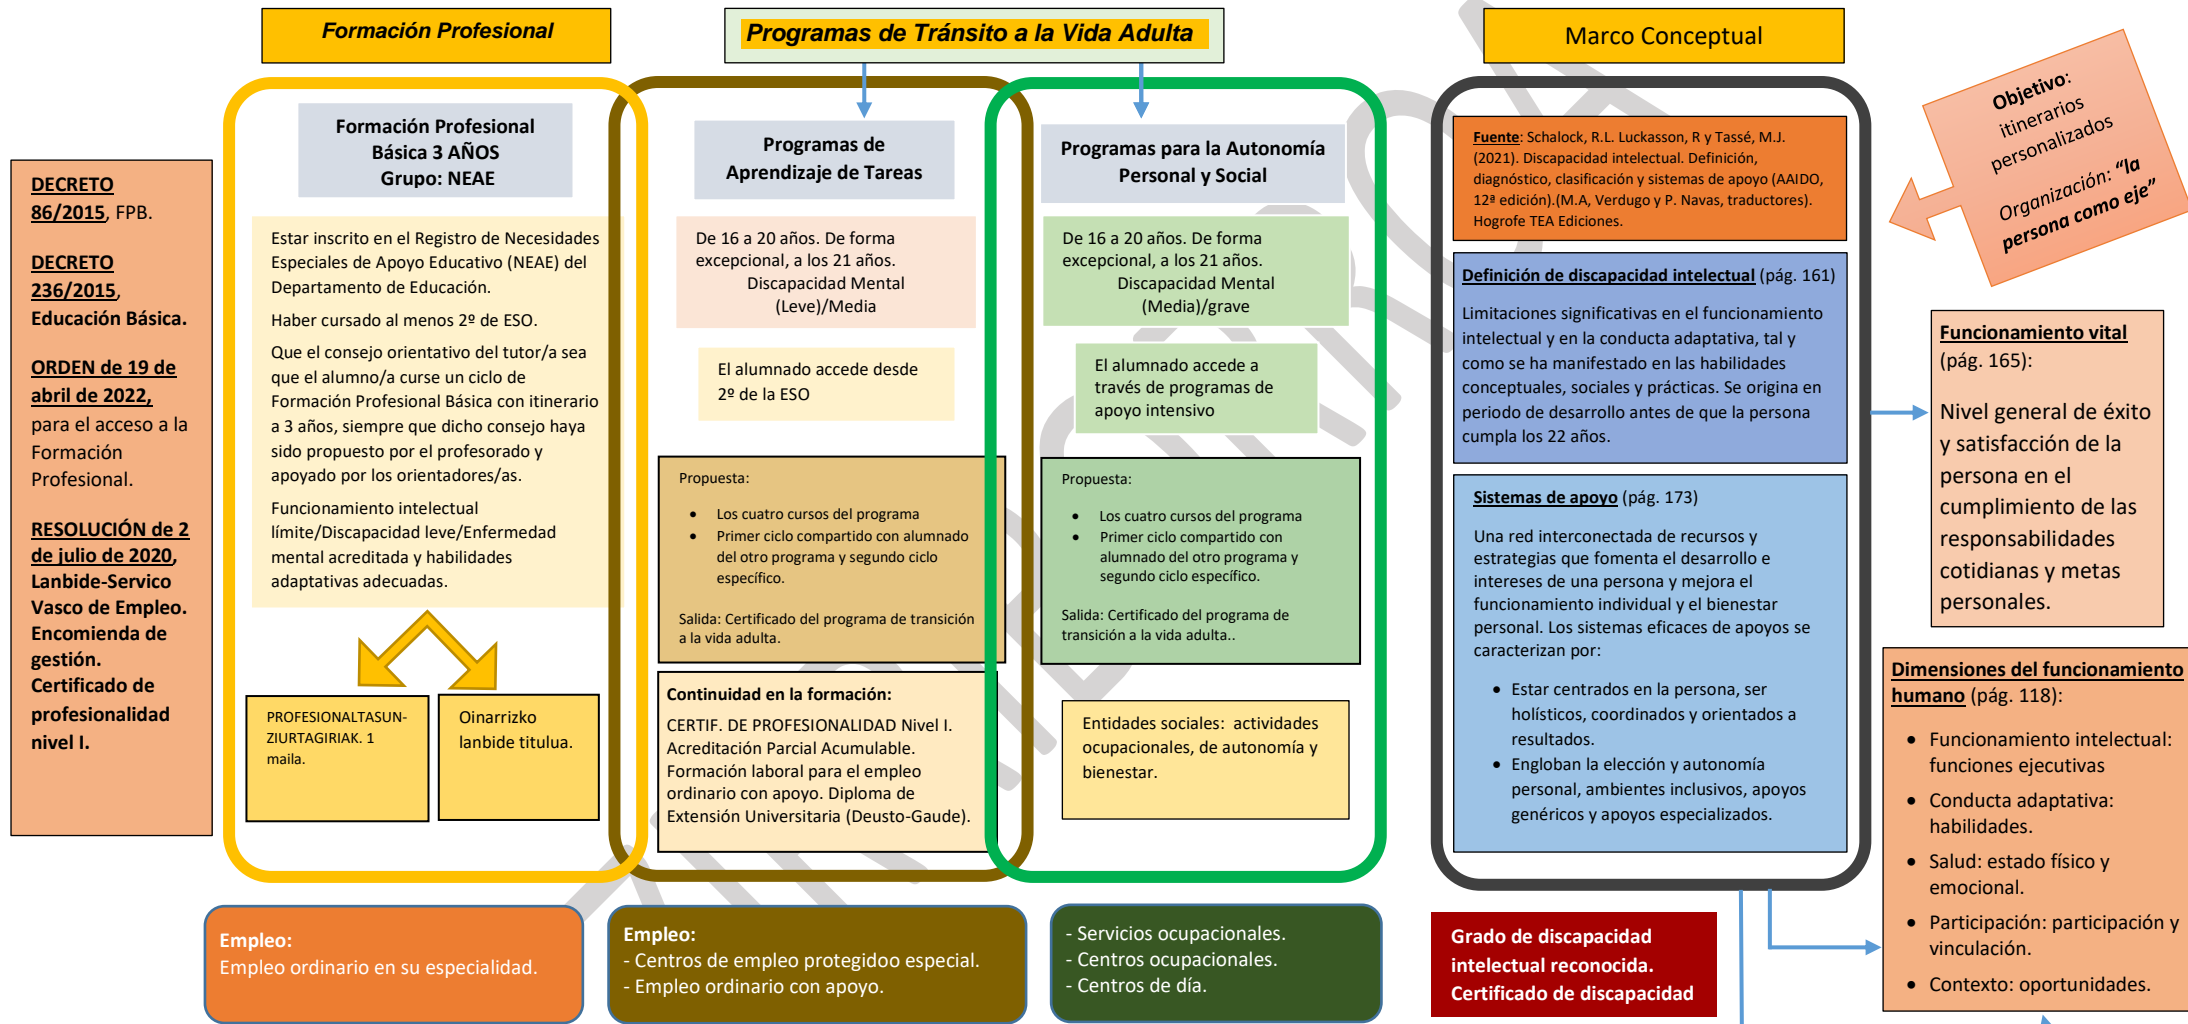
Formación Profesional

Programas de Tránsito a la Vida Adulta

Marco Conceptual

DECRETO 86/2015, FPB.

DECRETO 236/2015, Educación Básica.

ORDEN de 19 de abril de 2022, para el acceso a la Formación Profesional.

RESOLUCIÓN de 2 de julio de 2020, Lanbide-Servico Vasco de Empleo. Encomienda de gestión. Certificado de profesionalidad nivel I.

Formación Profesional Básica 3 AÑOS Grupo: NEAE

Estar inscrito en el Registro de Necesidades Especiales de Apoyo Educativo (NEAE) del Departamento de Educación.

Haber cursado al menos 2º de ESO.

Que el consejo orientativo del tutor/a sea que el alumno/a curse un ciclo de Formación Profesional Básica con itinerario a 3 años, siempre que dicho consejo haya sido propuesto por el profesorado y apoyado por los orientadores/as.

Funcionamiento intelectual límite/Discapacidad leve/Enfermedad mental acreditada y habilidades adaptativas adecuadas.

PROFESIONALTASUN-ZIURTAGIRIAK. 1 maila.

Oinarrizko lanbide titulua.

Programas de Aprendizaje de Tareas

De 16 a 20 años. De forma excepcional, a los 21 años. Discapacidad Mental (Leve)/Media

El alumnado accede desde 2º de la ESO

Propuesta:
• Los cuatro cursos del programa
• Primer ciclo compartido con alumnado del otro programa y segundo ciclo específico.

Salida: Certificado del programa de transición a la vida adulta.

Continuidad en la formación:
CERTIF. DE PROFESIONALIDAD Nivel I. Acreditación Parcial Acumulable. Formación laboral para el empleo ordinario con apoyo. Diploma de Extensión Universitaria (Deusto-Gaude).

Programas para la Autonomía Personal y Social

De 16 a 20 años. De forma excepcional, a los 21 años. Discapacidad Mental (Media)/grave

El alumnado accede a través de programas de apoyo intensivo

Propuesta:
• Los cuatro cursos del programa
• Primer ciclo compartido con alumnado del otro programa y segundo ciclo específico.

Salida: Certificado del programa de transición a la vida adulta..

Entidades sociales: actividades ocupacionales, de autonomía y bienestar.

Fuente: Schalock, R.L. Luckasson, R y Tassé, M.J. (2021). Discapacidad intelectual. Definición, diagnóstico, clasificación y sistemas de apoyo (AAIDO, 12ª edición).(M.A, Verdugo y P. Navas, traductores). Hogrofe TEA Ediciones.

Definición de discapacidad intelectual (pág. 161)

Limitaciones significativas en el funcionamiento intelectual y en la conducta adaptativa, tal y como se ha manifestado en las habilidades conceptuales, sociales y prácticas. Se origina en periodo de desarrollo antes de que la persona cumpla los 22 años.

Sistemas de apoyo (pág. 173)

Una red interconectada de recursos y estrategias que fomenta el desarrollo e intereses de una persona y mejora el funcionamiento individual y el bienestar personal. Los sistemas eficaces de apoyos se caracterizan por:

• Estar centrados en la persona, ser holísticos, coordinados y orientados a resultados.
• Engloban la elección y autonomía personal, ambientes inclusivos, apoyos genéricos y apoyos especializados.

Objetivo: itinerarios personalizados
Organización: "la persona como eje"

Funcionamiento vital (pág. 165):

Nivel general de éxito y satisfacción de la persona en el cumplimiento de las responsabilidades cotidianas y metas personales.

Dimensiones del funcionamiento humano (pág. 118):

• Funcionamiento intelectual: funciones ejecutivas
• Conducta adaptativa: habilidades.
• Salud: estado físico y emocional.
• Participación: participación y vinculación.
• Contexto: oportunidades.

Empleo:
Empleo ordinario en su especialidad.

Empleo:
- Centros de empleo protegidoo especial.
- Empleo ordinario con apoyo.

- Servicios ocupacionales.
- Centros ocupacionales.
- Centros de día.

Grado de discapacidad intelectual reconocida. Certificado de discapacidad